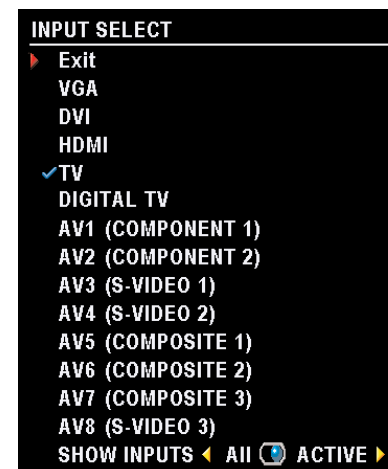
INPUT SELECT
Exit
VGA
DVI
HDMI
TV
DIGITAL TV
AV1 (COMPONENT 1)
AV2 (COMPONENT 2)
AV3 (S-VIDEO 1)
AV4 (S-VIDEO 2)
AV5 (COMPOSITE 1)
AV6 (COMPOSITE 2)
AV7 (COMPOSITE 3)
AV8 (S-VIDEO 3)
SHOW INPUTS All ACTIVE